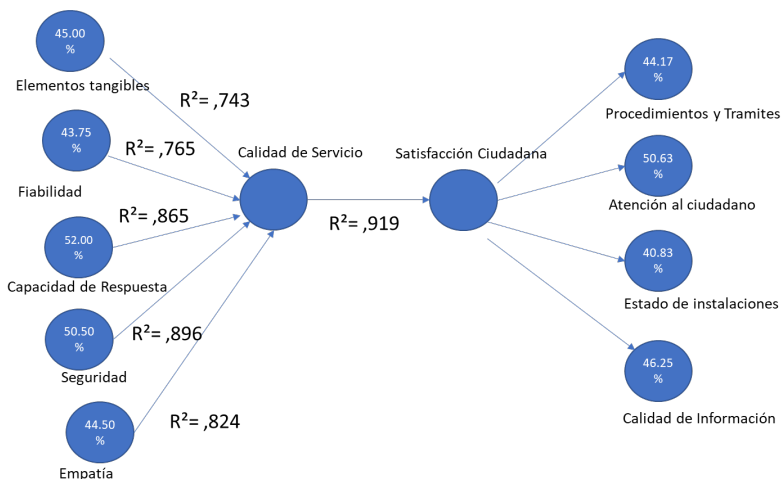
45.00 %

Elementos tangibles

$R^2$= ,743

43.75 %

$R^2$= ,765

Fiabilidad

$R^2$= ,865

52.00 %

Capacidad de Respuesta

50.50 %

$R^2$= ,896

Seguridad

44.50 %

$R^2$= ,824

Empatía

Calidad de Servicio

$R^2$= ,919

Satisfacción Ciudadana

44.17 %

Procedimientos y Tramites

50.63 %

Atención al ciudadano

40.83 %

Estado de instalaciones

46.25 %

Calidad de Información